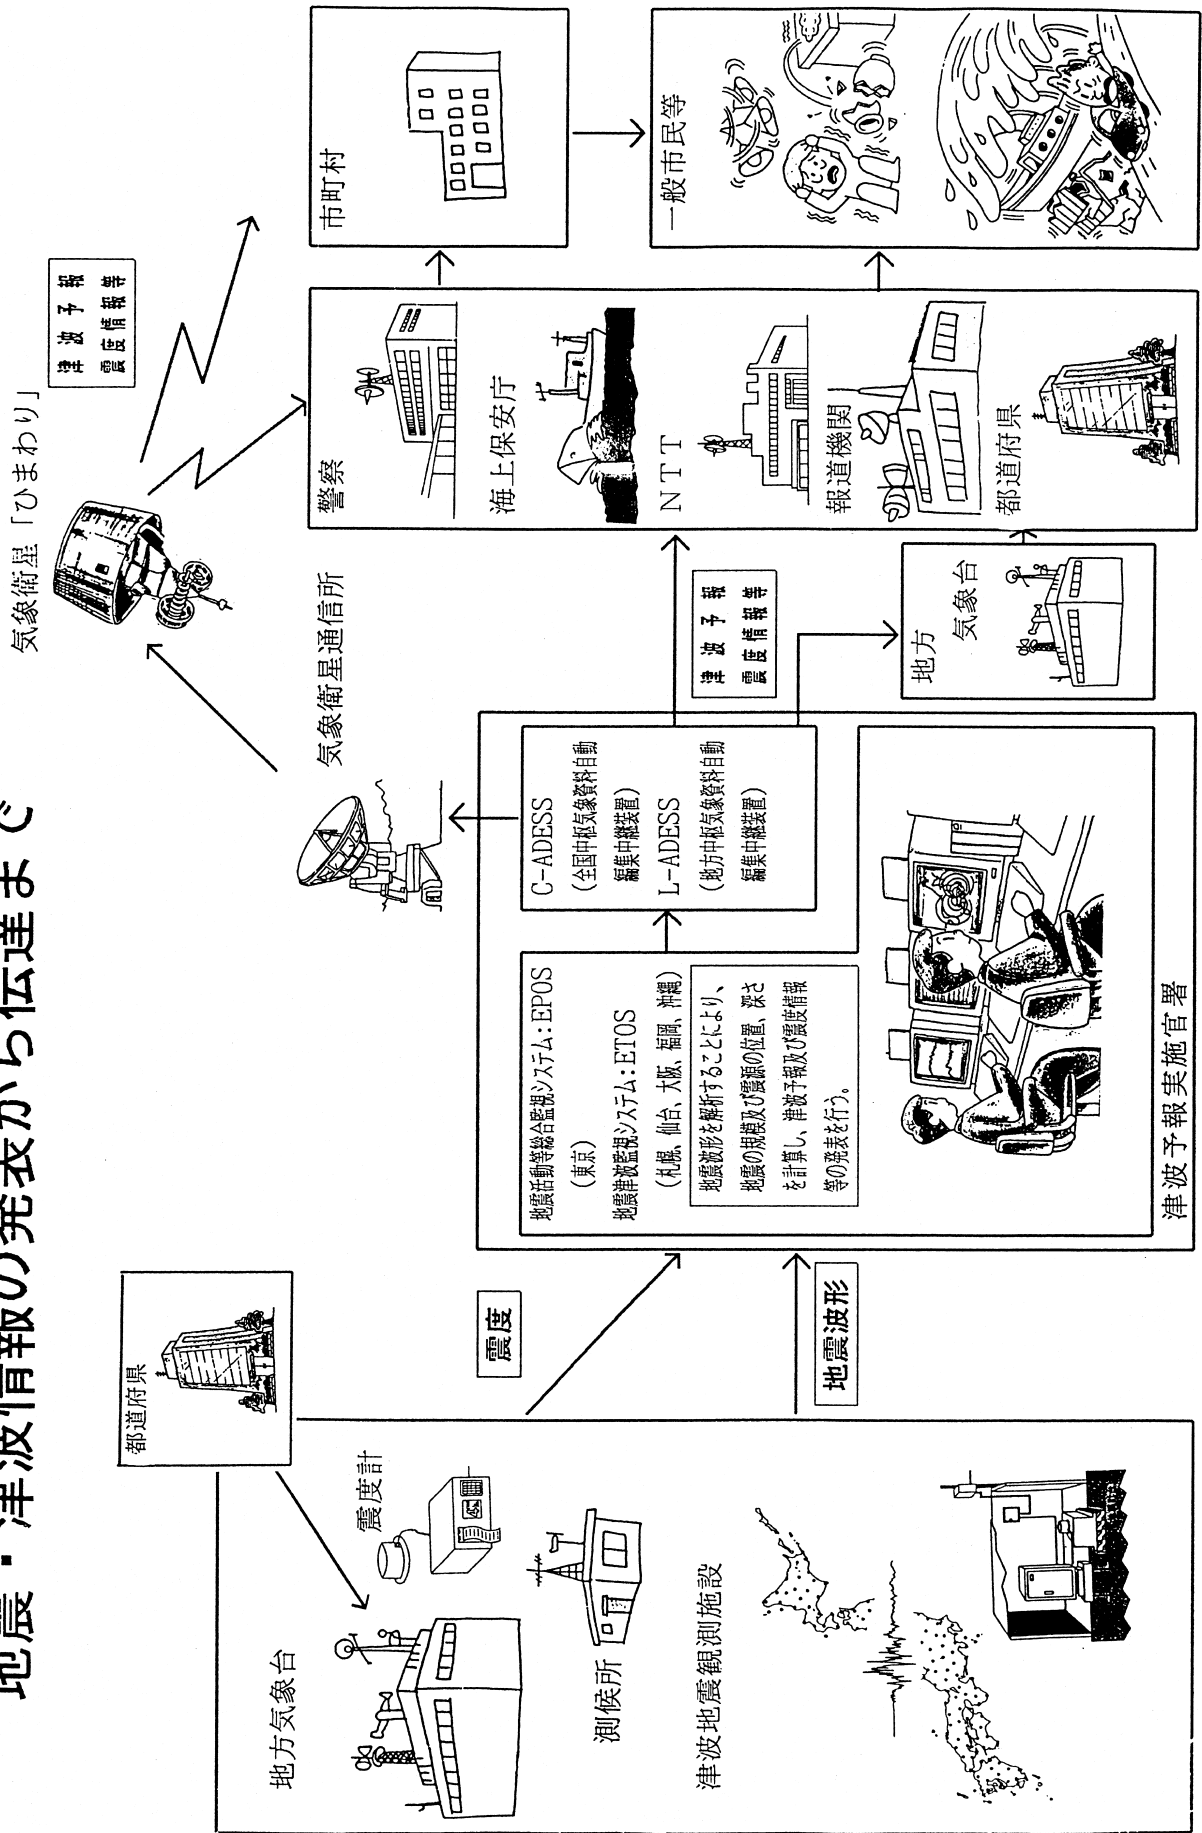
地震・津波情報の発表から伝達まで

地方気象台

震度計

測候所

津波地震観測施設

都道府県

震度

地震波形

地震活動等総合監視システム:EPOS
（東京）
地震津波監視システム:ETOS
（札幌、仙台、大阪、福岡、沖縄）

地震波形を解析することにより、地震の規模及び震源の位置、深さを計算し、津波予報及び震度情報等の発表を行う。

津波予報実施官署

C-ADESS
（全国中枢気象資料自動編集中継装置）
L-ADESS
（地方中枢気象資料自動編集中継装置）

気象衛星通信所

気象衛星「ひまわり」

津波予報
震度情報等

津波予報
震度情報等

地方
気象台

警察

海上保安庁

NTT

報道機関

都道府県

市町村

一般市民等